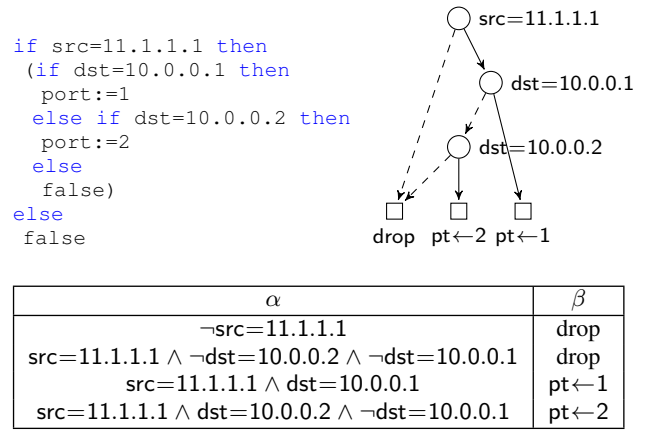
if src=11.1.1.1 then
 (if dst=10.0.0.1 then
  port:=1
 else if dst=10.0.0.2 then
  port:=2
 else
  false)
else
 false

src=11.1.1.1
dst=10.0.0.1
dst=10.0.0.2
drop pt←2 pt←1

| $\alpha$ | $\beta$ |
|---|---|
| ¬src=11.1.1.1 | drop |
| src=11.1.1.1 ∧ ¬dst=10.0.0.2 ∧ ¬dst=10.0.0.1 | drop |
| src=11.1.1.1 ∧ dst=10.0.0.1 | pt←1 |
| src=11.1.1.1 ∧ dst=10.0.0.2 ∧ ¬dst=10.0.0.1 | pt←2 |